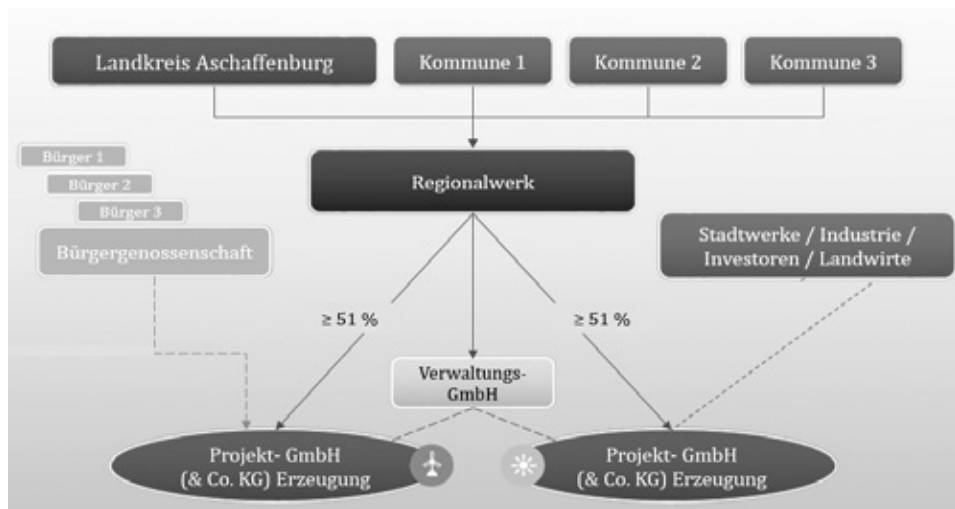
Landkreis Aschaffenburg

Kommune 1

Kommune 2

Kommune 3

Bürger 1

Bürger 2

Bürger 3

Bürgergenossenschaft

Regionalwerk

Stadtwerke / Industrie / Investoren / Landwirte

≥ 51 %

≥ 51 %

Verwaltungs-GmbH

Projekt- GmbH (& Co. KG) Erzeugung

Projekt- GmbH (& Co. KG) Erzeugung